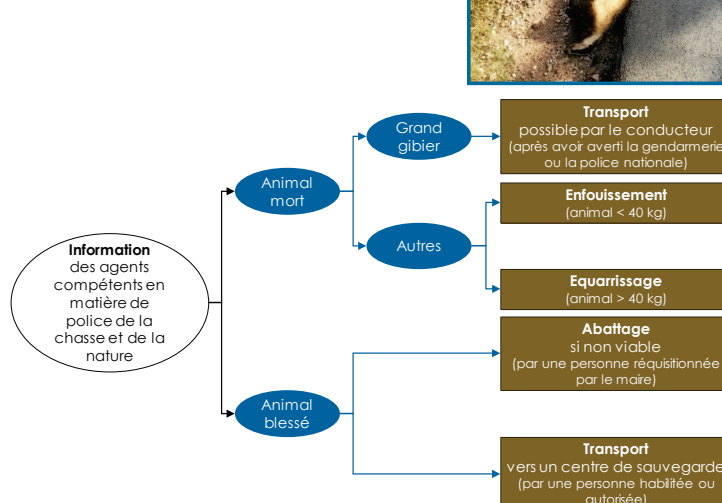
Information des agents compétents en matière de police de la chasse et de la nature

Animal mort

Grand gibier

Transport possible par le conducteur (après avoir averti la gendarmerie ou la police nationale)

Autres

Enfouissement (animal < 40 kg)

Equarrissage (animal > 40 kg)

Animal blessé

Abattage si non viable (par une personne réquisitionnée par le maire)

Transport vers un centre de sauvegarde (par une personne habilitée ou autorisée)